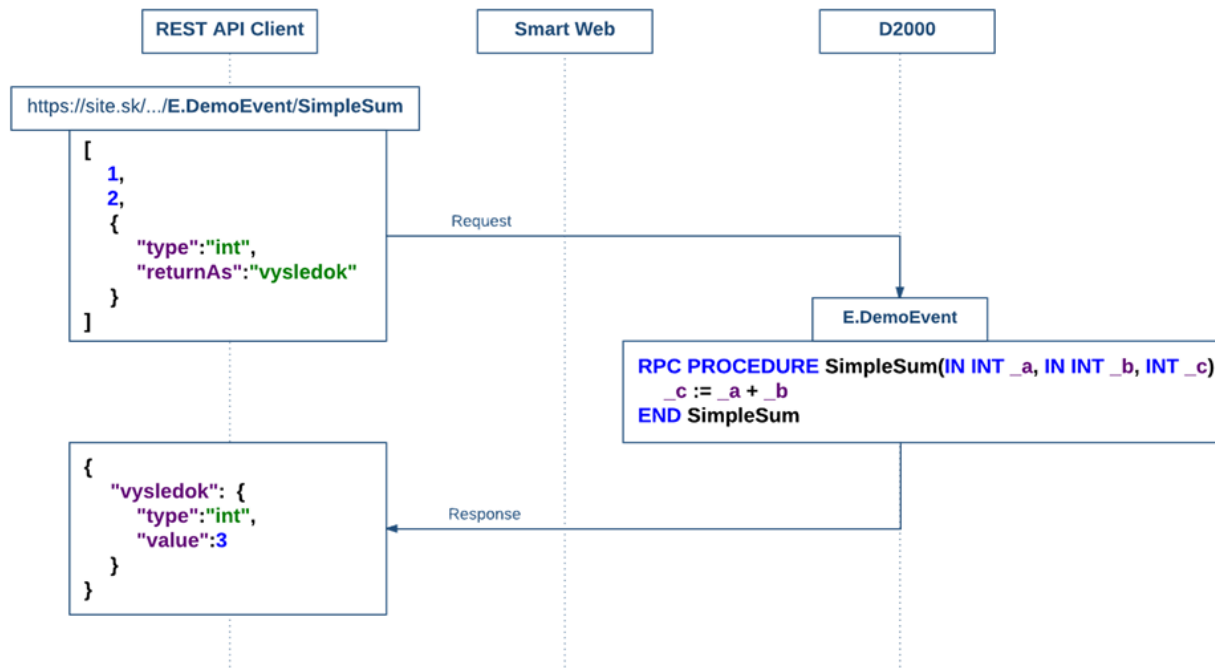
REST API Client

Smart Web

D2000

https://site.sk/.../E.DemoEvent/SimpleSum

[
1,
2,
{
"type":"int",
"returnAs":"vysledok"
}
]

Request

E.DemoEvent

RPC PROCEDURE SimpleSum(IN INT _a, IN INT _b, INT _c)
_c := _a + _b
END SimpleSum

{
"vysledok": {
"type":"int",
"value":3
}
}

Response